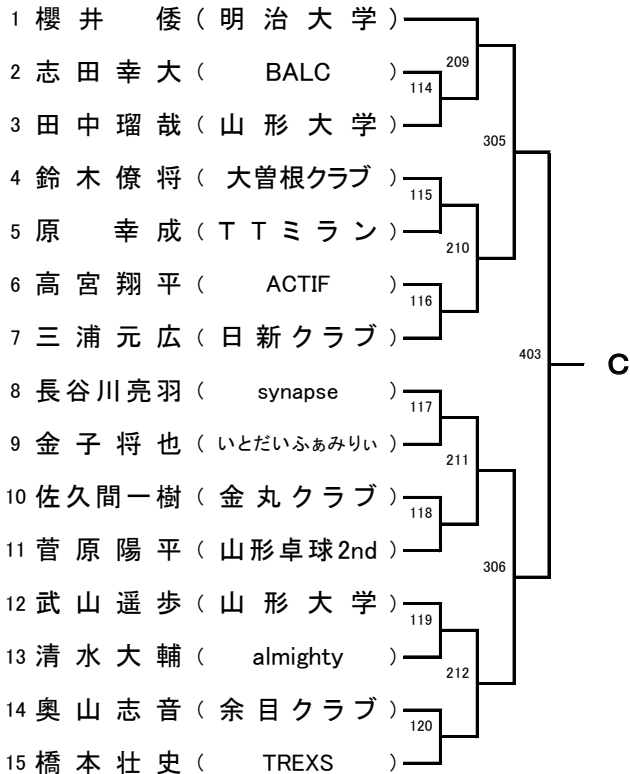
1 櫻井 倭（明治大学）
2 志田幸大（BALC）
3 田中瑠哉（山形大学）
4 鈴木僚将（大曽根クラブ）
5 原 幸成（TTミラン）
6 高宮翔平（ACTIF）
7 三浦元広（日新クラブ）
8 長谷川亮羽（synapse）
9 金子将也（いとだいふぁみりぃ）
10 佐久間一樹（金丸クラブ）
11 菅原陽平（山形卓球2nd）
12 武山遥歩（山形大学）
13 清水大輔（almighty）
14 奥山志音（余目クラブ）
15 橋本壮史（TREXS）

209
114
305
115
210
116
403
C
117
211
118
306
119
212
120